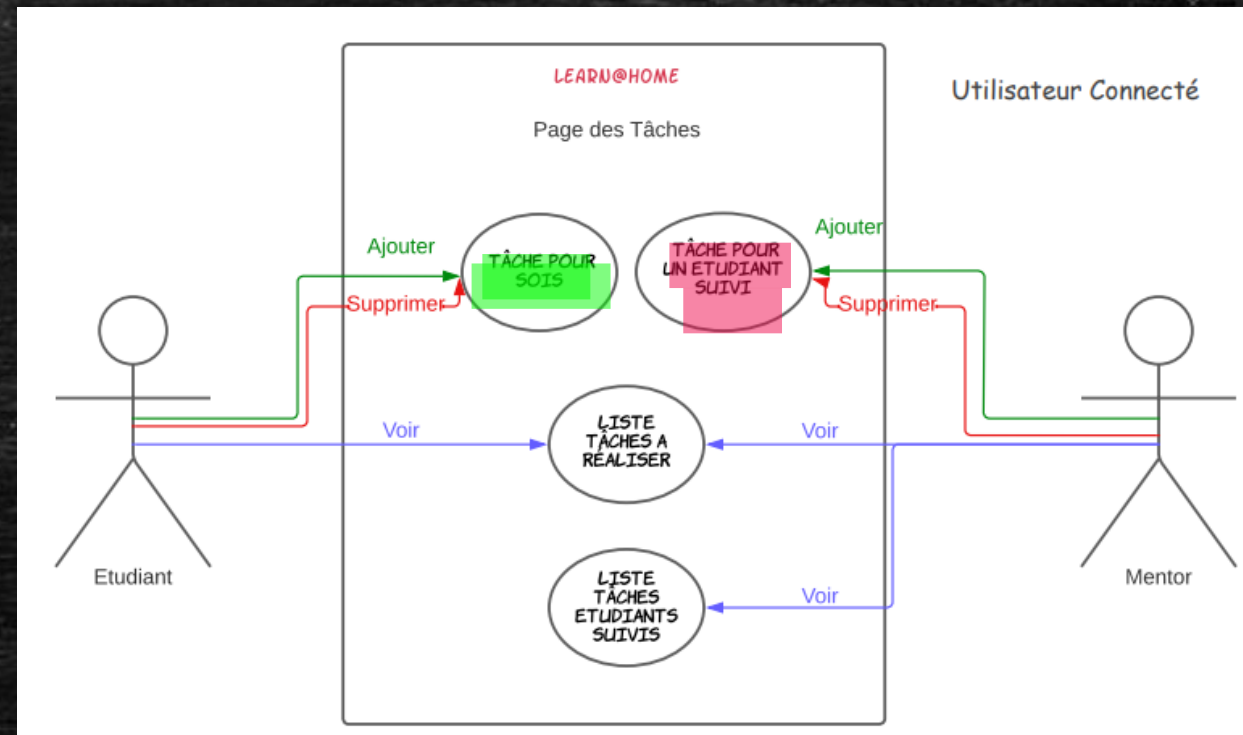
LEARN@HOME

Page des Tâches

Utilisateur Connecté

Ajouter

Supprimer

TÂCHE POUR SOIS

TÂCHE POUR UN ETUDIANT SUIVI

Ajouter

Supprimer

Voir

LISTE TÂCHES A RÉALISER

Voir

Etudiant

LISTE TÂCHES ETUDIANTS SUIVIS

Voir

Mentor